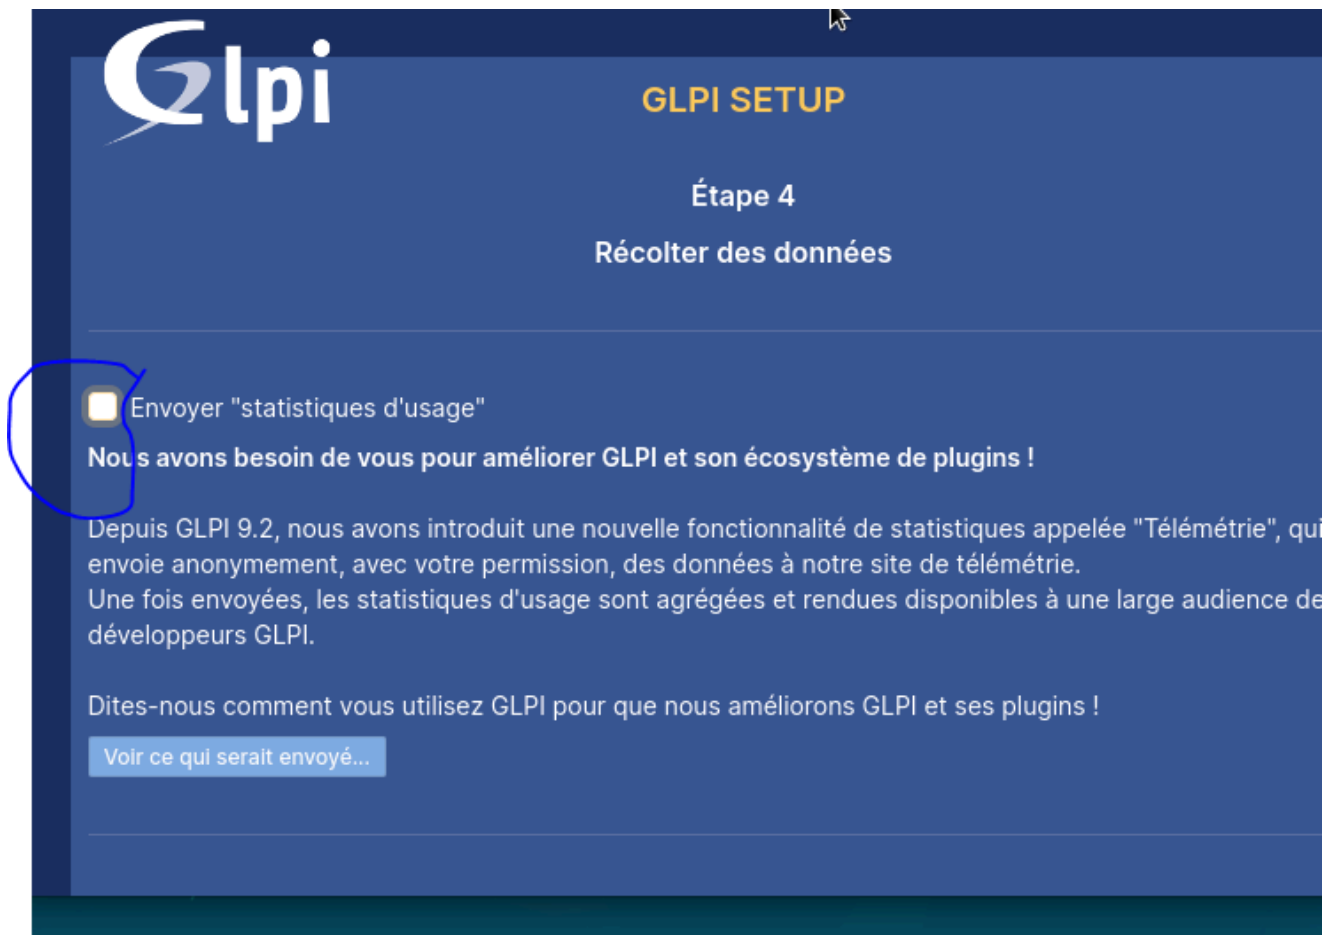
Glpi

GLPI SETUP

Étape 4

Récolter des données

Envoyer "statistiques d'usage"

Nous avons besoin de vous pour améliorer GLPI et son écosystème de plugins !

Depuis GLPI 9.2, nous avons introduit une nouvelle fonctionnalité de statistiques appelée "Télémétrie", qui envoie anonymement, avec votre permission, des données à notre site de télémétrie.
Une fois envoyées, les statistiques d'usage sont agrégées et rendues disponibles à une large audience de développeurs GLPI.

Dites-nous comment vous utilisez GLPI pour que nous améliorons GLPI et ses plugins !

Voir ce qui serait envoyé...